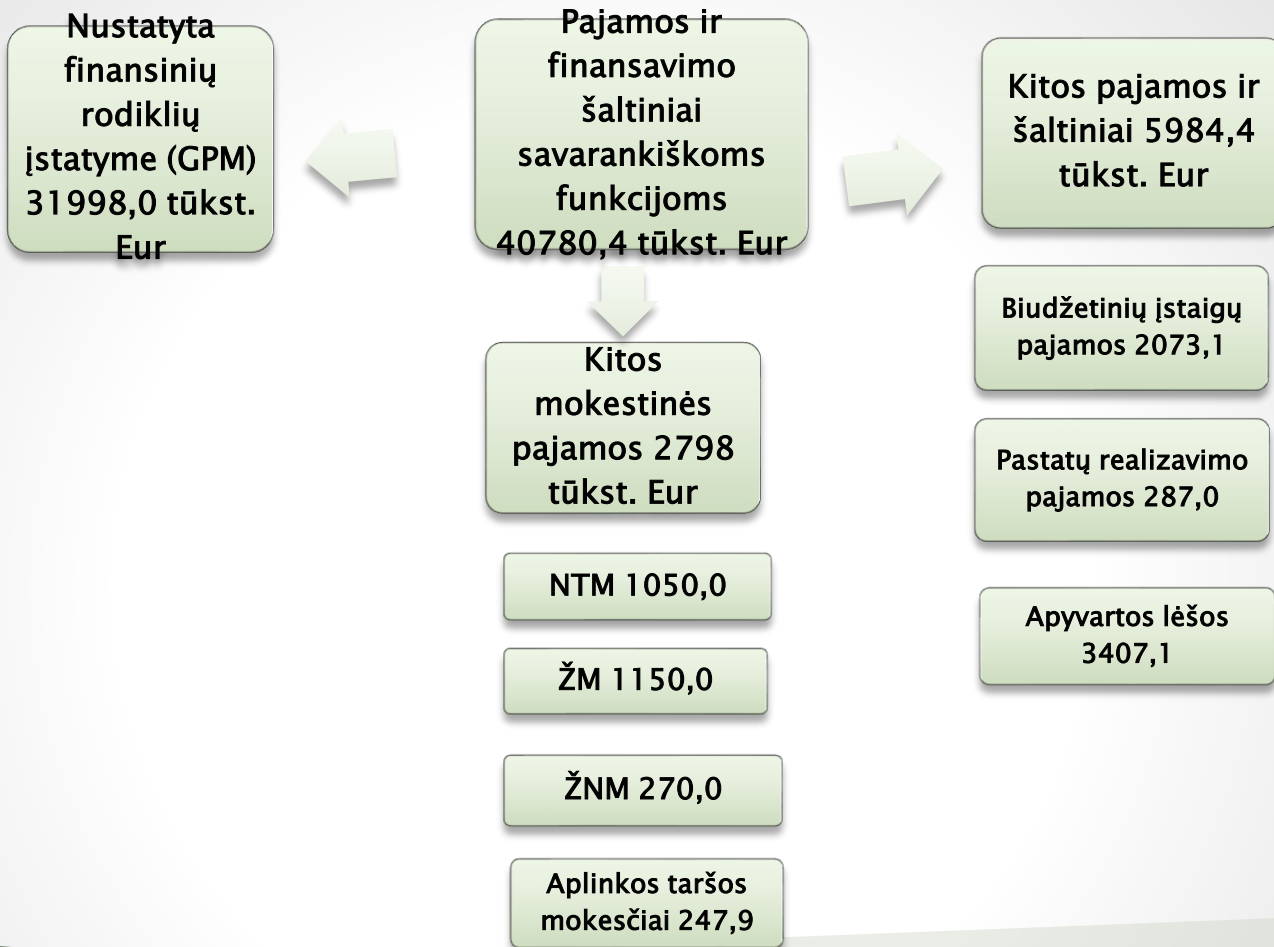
Pajamos ir finansavimo šaltiniai savarankiškoms funkcijoms 40780,4 tūkst. Eur

Nustatyta finansinių rodiklių įstatyme (GPM) 31998,0 tūkst. Eur

Kitos pajamos ir šaltiniai 5984,4 tūkst. Eur

Kitos mokestinės pajamos 2798 tūkst. Eur

NTM 1050,0

ŽM 1150,0

ŽNM 270,0

Aplinkos taršos mokesčiai 247,9

Biudžetinių įstaigų pajamos 2073,1

Pastatų realizavimo pajamos 287,0

Apyvartos lėšos 3407,1